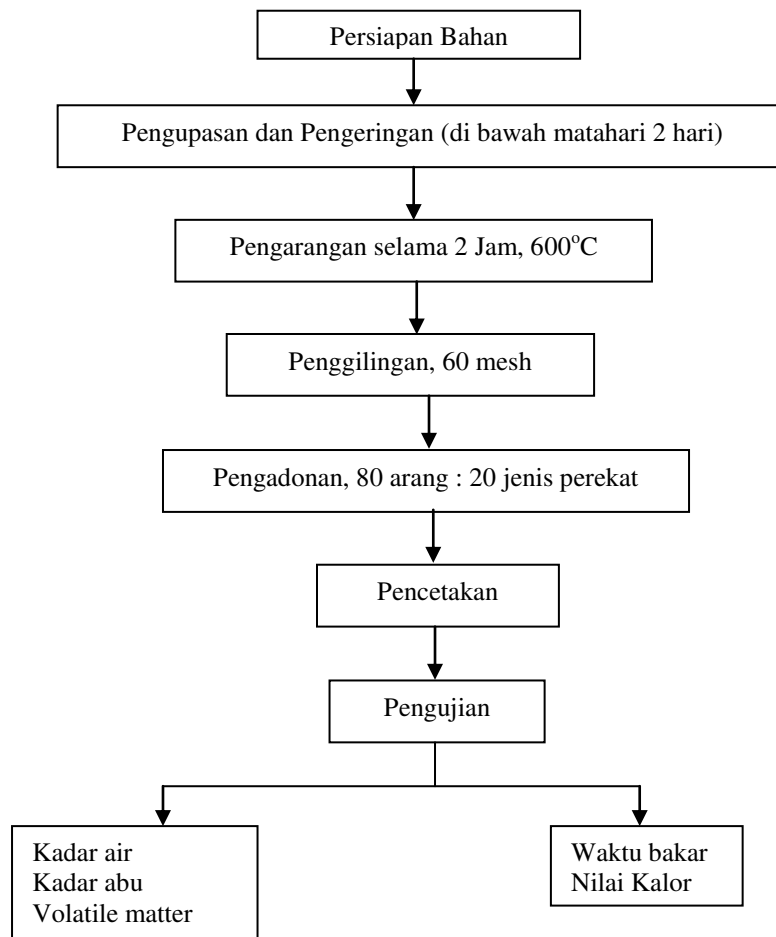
Persiapan Bahan

Pengupasan dan Pengeringan (di bawah matahari 2 hari)

Pengarangan selama 2 Jam, 600$^{o}$C

Penggilingan, 60 mesh

Pengadonan, 80 arang : 20 jenis perekat

Pencetakan

Pengujian

Kadar air
Kadar abu
Volatile matter

Waktu bakar
Nilai Kalor